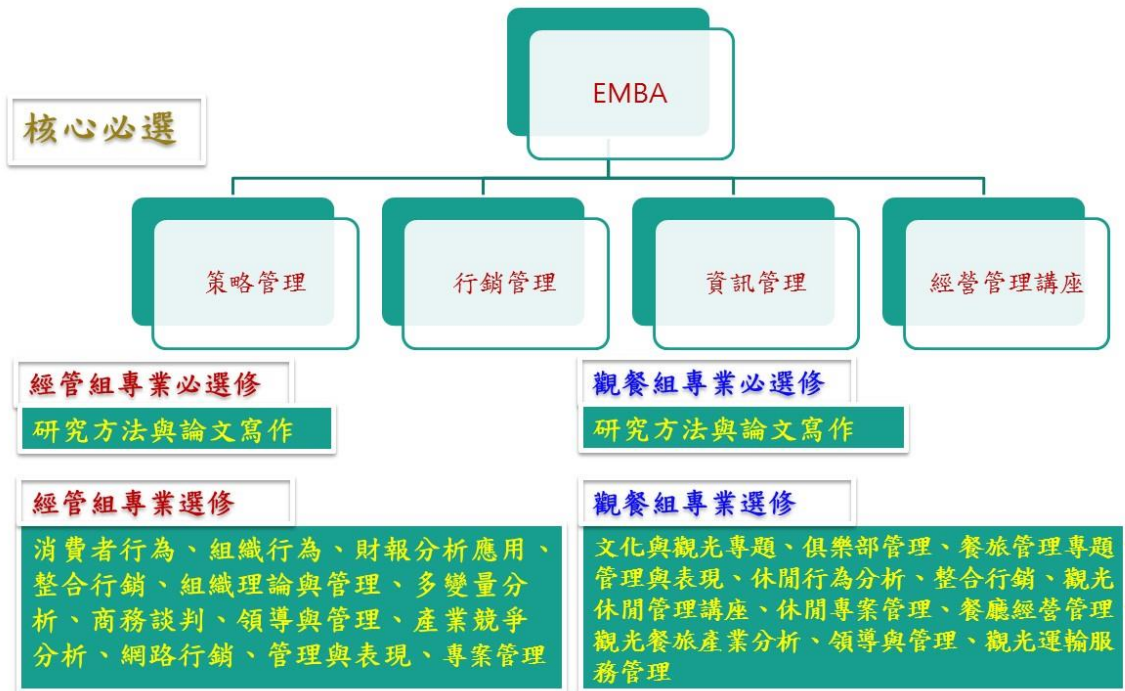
EMBA

核心必選

策略管理

行銷管理

資訊管理

經營管理講座

經管組專業必選修

研究方法與論文寫作

經管組專業選修

消費者行為、組織行為、財報分析應用、整合行銷、組織理論與管理、多變量分析、商務談判、領導與管理、產業競爭分析、網路行銷、管理與表現、專案管理

觀餐組專業必選修

研究方法與論文寫作

觀餐組專業選修

文化與觀光專題、俱樂部管理、餐旅管理專題管理與表現、休閒行為分析、整合行銷、觀光休閒管理講座、休閒專案管理、餐廳經營管理觀光餐旅產業分析、領導與管理、觀光運輸服務管理